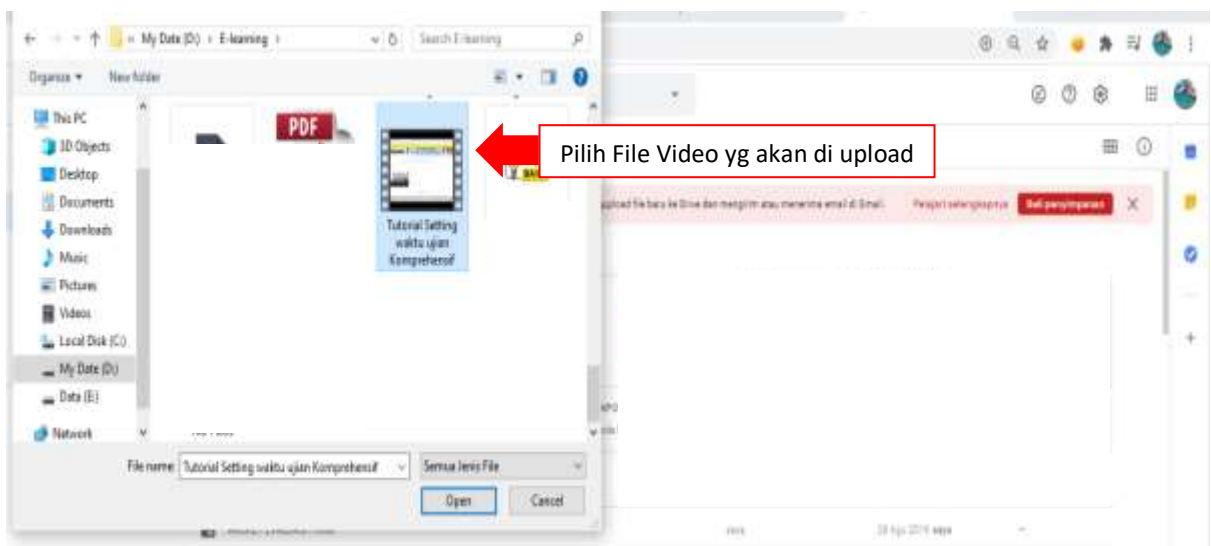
« My Data (D:) › E-learning ›

Search E-learning

Organize ▾ New folder

This PC
3D Objects
Desktop
Documents
Downloads
Music
Pictures
Videos
Local Disk (C:)
My Date (D:)
Data (E:)
Network

PDF

Tutorial Setting waktu ujian Komprehensif

Pilih File Video yg akan di upload

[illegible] upload file baru ke Drive dan mengirim atau menerima email di Gmail.

Pelajari selengkapnya

Beli penyimpanan

File name: Tutorial Setting waktu ujian Komprehensif

Semua Jenis File

Open

Cancel

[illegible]

28 Agu 2019 saya